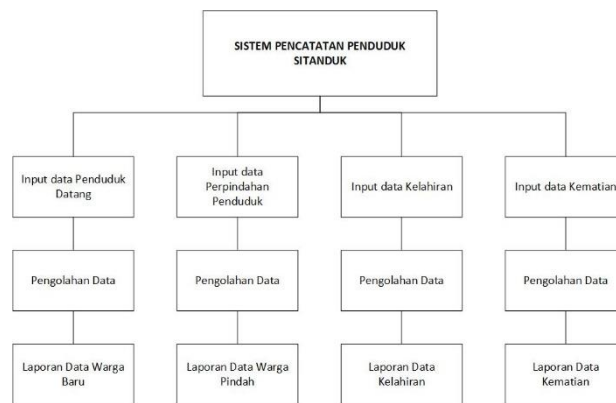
SISTEM PENCATATAN PENDUDUK
SITANDUK

Input data Penduduk Datang

Pengolahan Data

Laporan Data Warga Baru

Input data Perpindahan Penduduk

Pengolahan Data

Laporan Data Warga Pindah

Input data Kelahiran

Pengolahan Data

Laporan Data Kelahiran

Input data Kematian

Pengolahan Data

Laporan Data Kematian